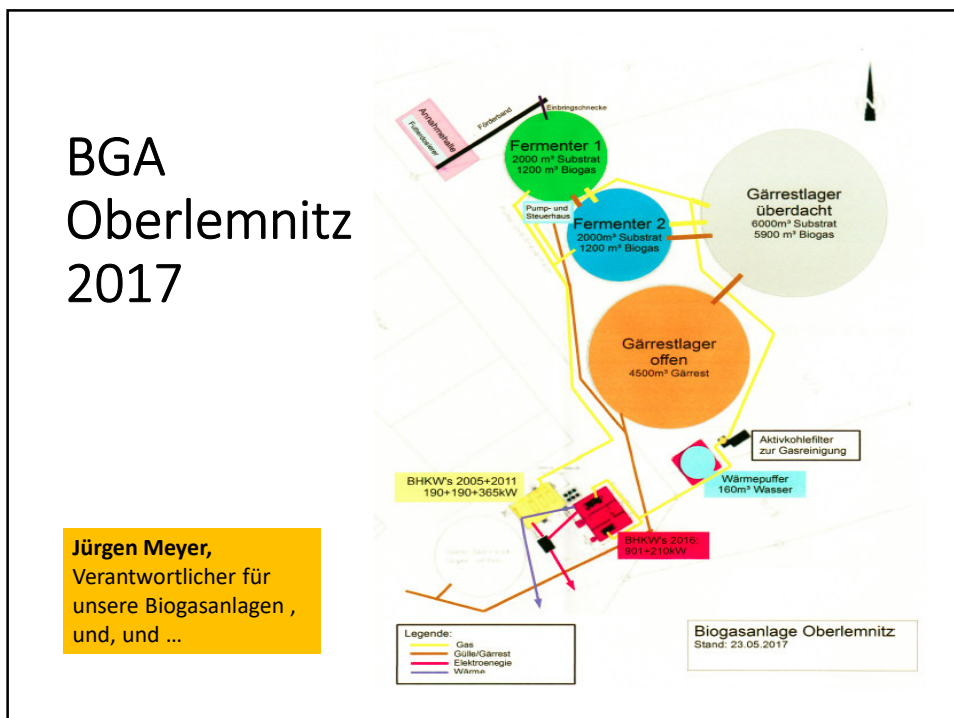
BGA Oberlemnitz 2017

Jürgen Meyer,
Verantwortlicher für unsere Biogasanlagen , und, und …

Annahmehalle
Feststoffeintrag
Förderband
Einbringschnecke

Fermenter 1
2000 m³ Substrat
1200 m³ Biogas

Pump- und Steuerhaus

Fermenter 2
2000m³ Substrat
1200 m³ Biogas

Gärrestlager überdacht
6000m³ Substrat
5900 m³ Biogas

Gärrestlager offen
4500m³ Gärrest

Aktivkohlefilter zur Gasreinigung

Wärmepuffer
160m³ Wasser

BHKW's 2005+2011
190+190+365kW

BHKW's 2016:
901+210kW

Legende:
Gas
Gülle/Gärrest
Elektroenegie
Wärme

Biogasanlage Oberlemnitz
Stand: 23.05.2017